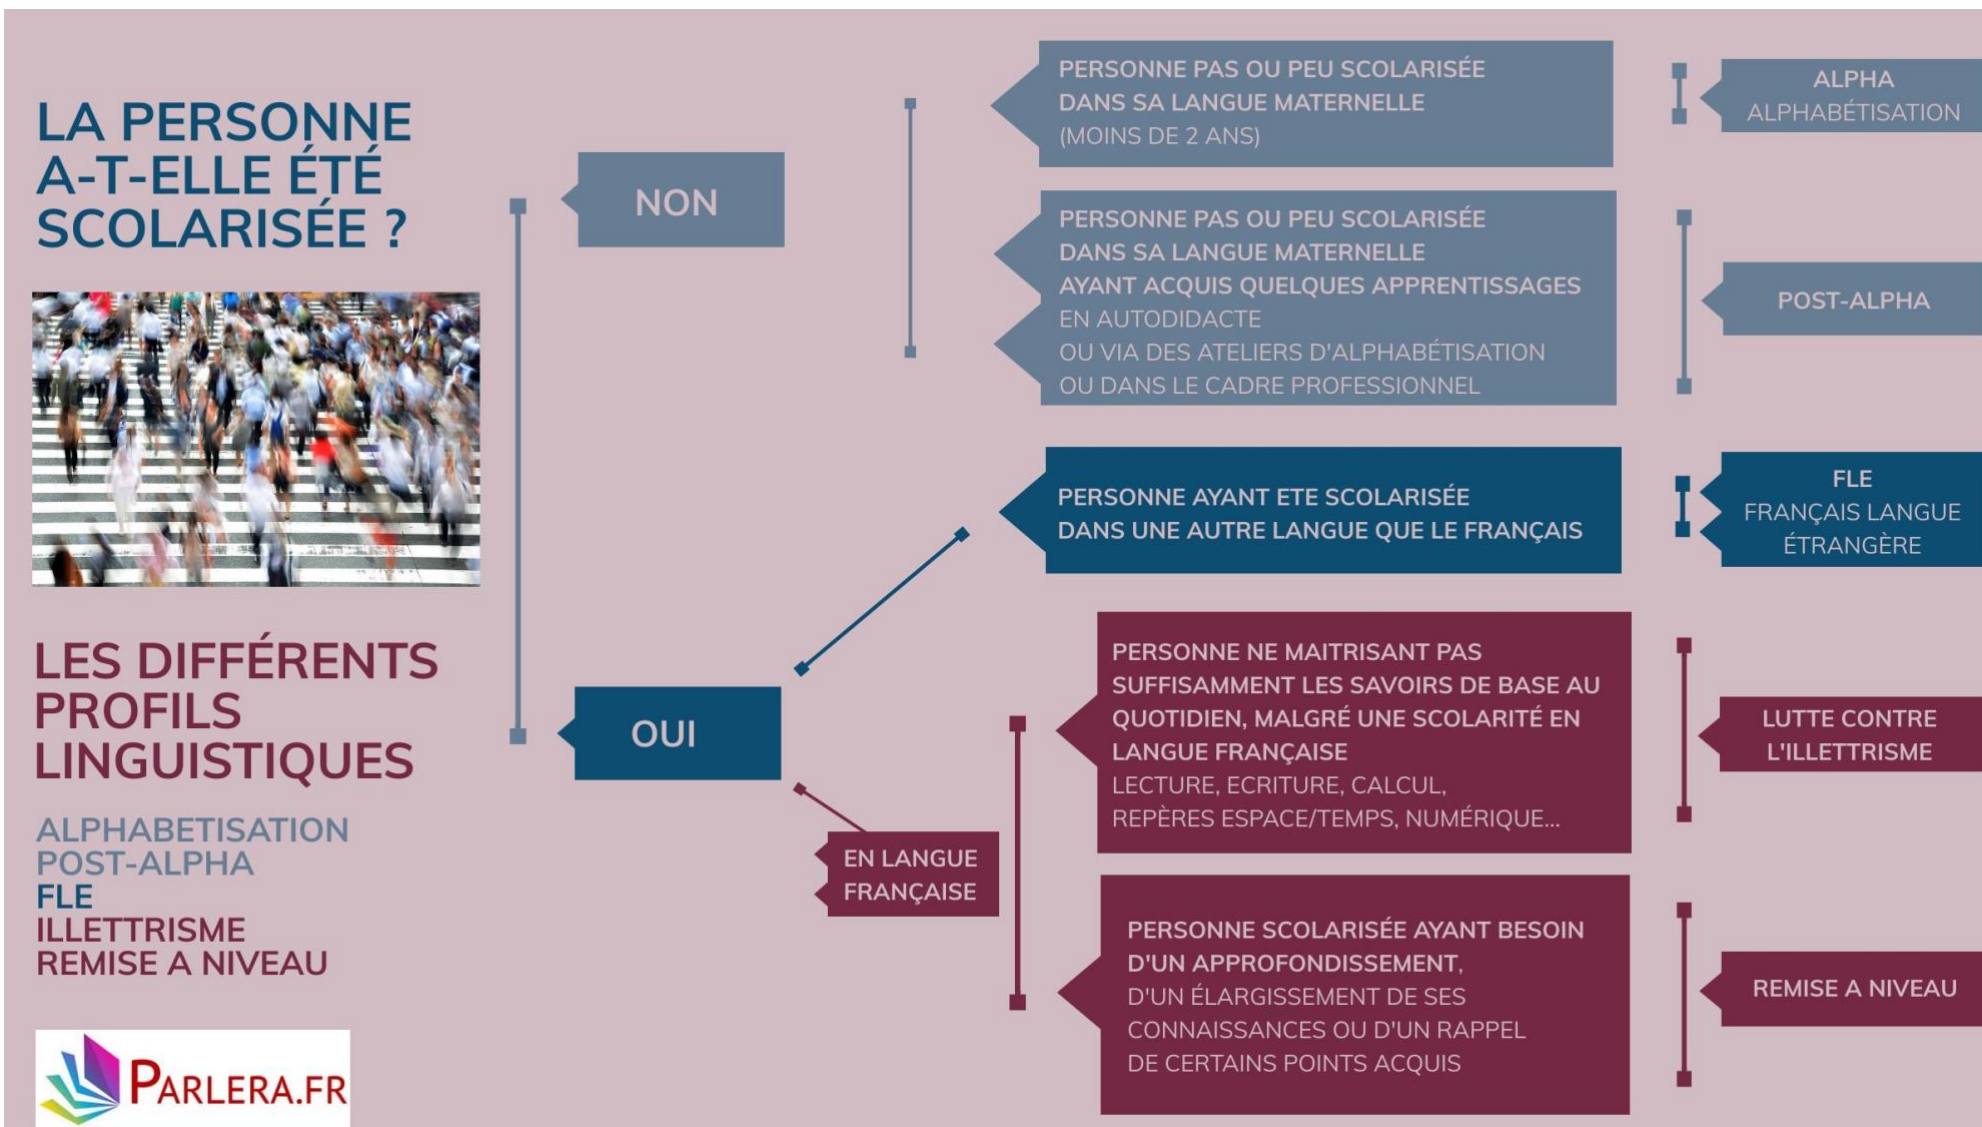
LA PERSONNE A-T-ELLE ÉTÉ SCOLARISÉE ?

LES DIFFÉRENTS PROFILS LINGUISTIQUES

ALPHABETISATION
POST-ALPHA
FLE
ILLETTRISME
REMISE A NIVEAU

PARLERA.FR

NON

OUI

PERSONNE PAS OU PEU SCOLARISÉE DANS SA LANGUE MATERNELLE (MOINS DE 2 ANS)

ALPHA
ALPHABÉTISATION

PERSONNE PAS OU PEU SCOLARISÉE DANS SA LANGUE MATERNELLE AYANT ACQUIS QUELQUES APPRENTISSAGES EN AUTODIDACTE OU VIA DES ATELIERS D'ALPHABÉTISATION OU DANS LE CADRE PROFESSIONNEL

POST-ALPHA

PERSONNE AYANT ETE SCOLARISÉE DANS UNE AUTRE LANGUE QUE LE FRANÇAIS

FLE
FRANÇAIS LANGUE ÉTRANGÈRE

EN LANGUE FRANÇAISE

PERSONNE NE MAITRISANT PAS SUFFISAMMENT LES SAVOIRS DE BASE AU QUOTIDIEN, MALGRÉ UNE SCOLARITÉ EN LANGUE FRANÇAISE
LECTURE, ECRITURE, CALCUL, REPÈRES ESPACE/TEMPS, NUMÉRIQUE...

LUTTE CONTRE L'ILLETTRISME

PERSONNE SCOLARISÉE AYANT BESOIN D'UN APPROFONDISSEMENT, D'UN ÉLARGISSEMENT DE SES CONNAISSANCES OU D'UN RAPPEL DE CERTAINS POINTS ACQUIS

REMISE A NIVEAU